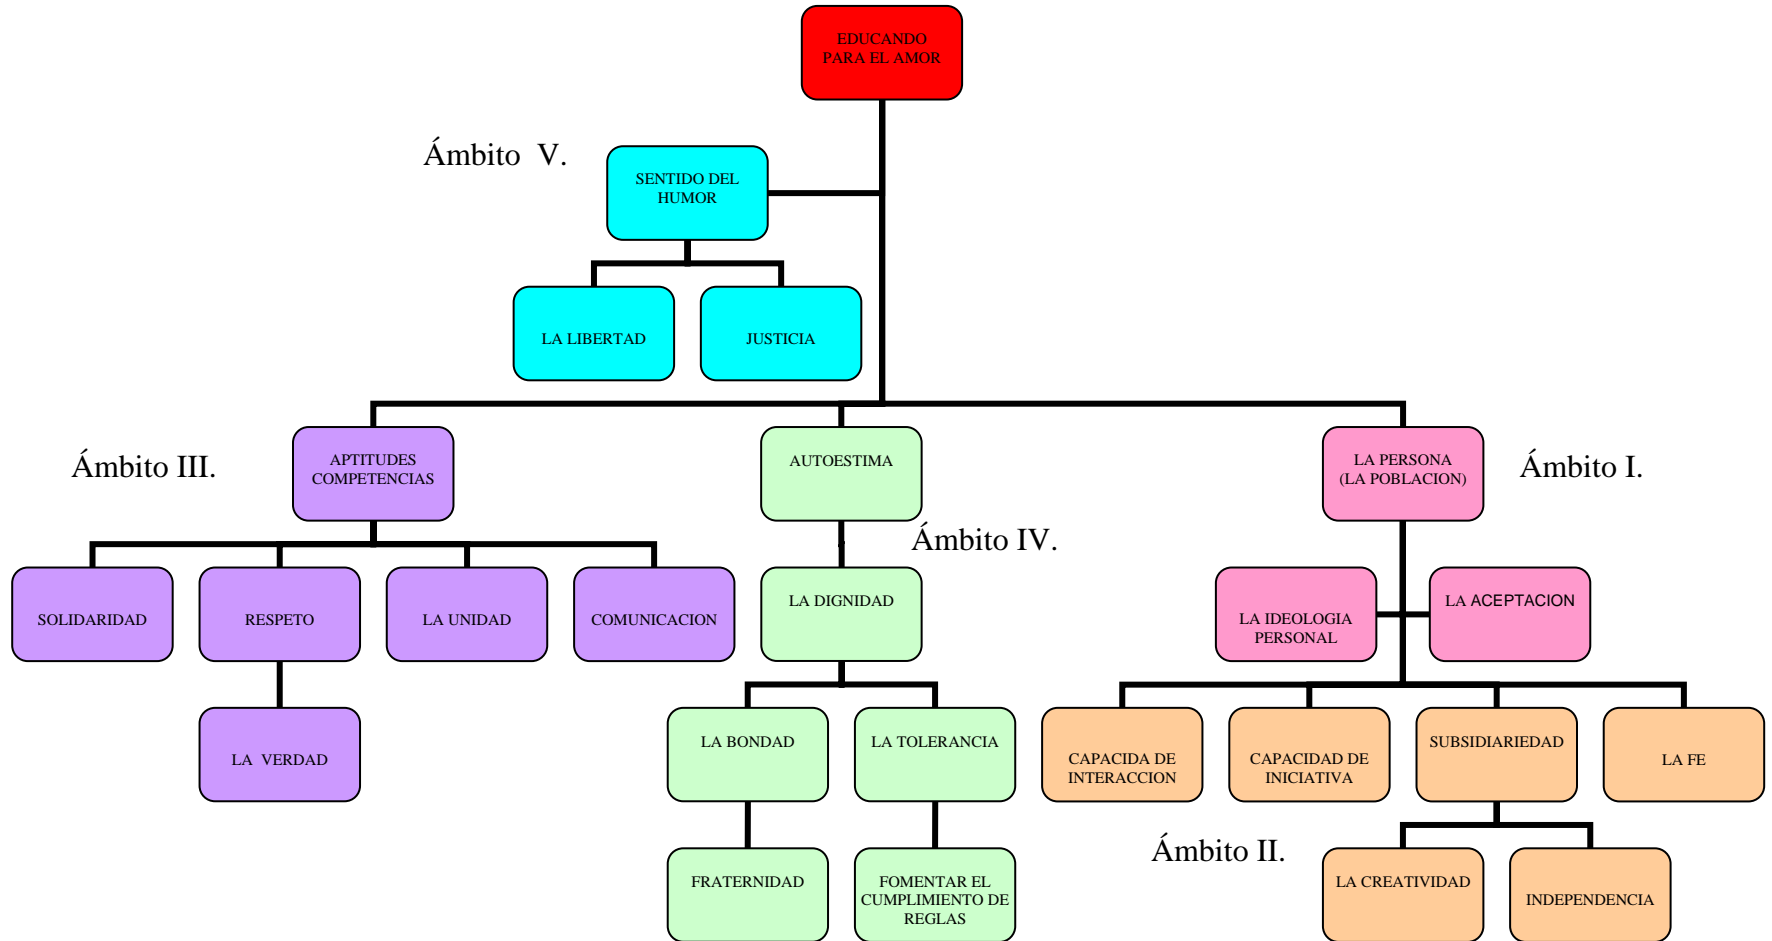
EDUCANDO PARA EL AMOR

Ámbito V.

SENTIDO DEL HUMOR

LA LIBERTAD

JUSTICIA

Ámbito III.

APTITUDES COMPETENCIAS

SOLIDARIDAD

RESPETO

LA UNIDAD

COMUNICACION

LA VERDAD

AUTOESTIMA

Ámbito IV.

LA DIGNIDAD

LA BONDAD

LA TOLERANCIA

FRATERNIDAD

FOMENTAR EL CUMPLIMIENTO DE REGLAS

LA PERSONA (LA POBLACION)

Ámbito I.

LA IDEOLOGIA PERSONAL

LA ACEPTACION

CAPACIDA DE INTERACCION

CAPACIDAD DE INICIATIVA

SUBSIDIARIEDAD

LA FE

Ámbito II.

LA CREATIVIDAD

INDEPENDENCIA